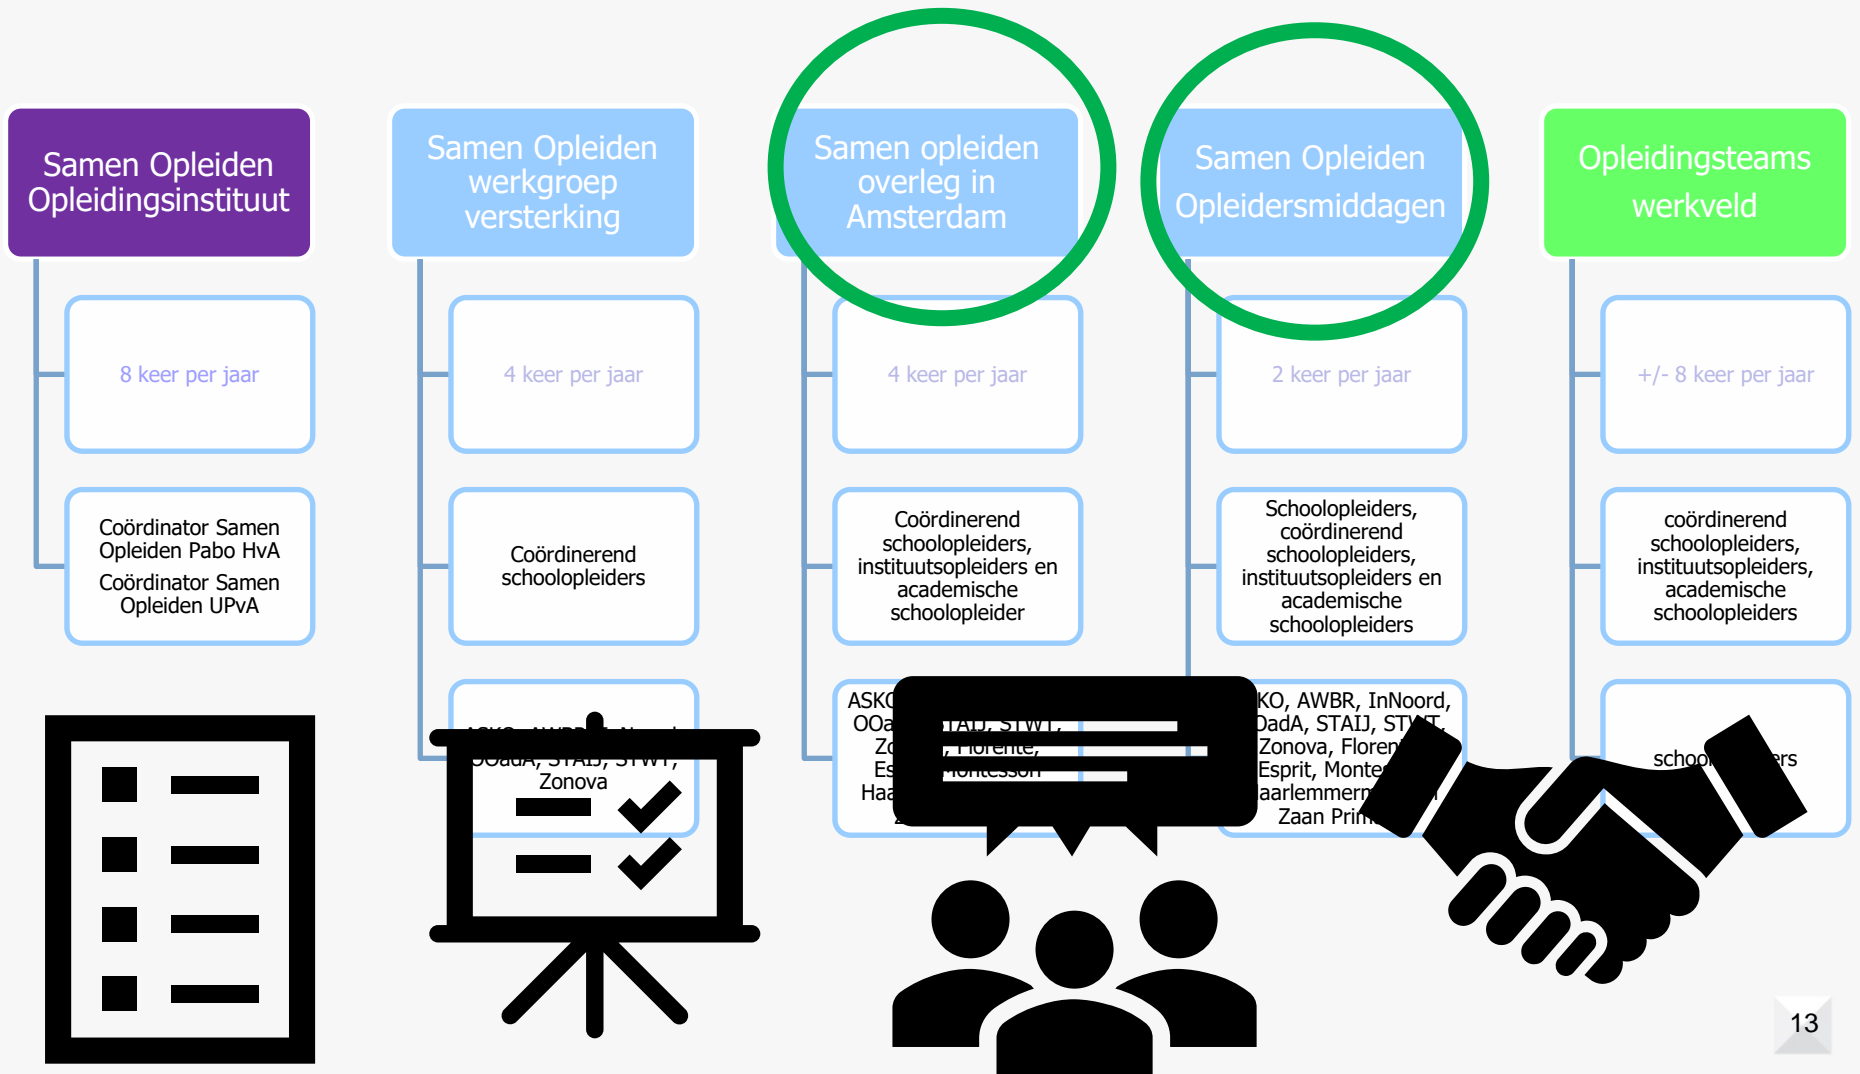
Samen Opleiden Opleidingsinstituut

8 keer per jaar

Coördinator Samen Opleiden Pabo HvA

Coördinator Samen Opleiden UPvA

Samen Opleiden werkgroep versterking

4 keer per jaar

Coördinerend schoolopleiders

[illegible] OOadA, STAIJ, STWT, Zonova

Samen opleiden overleg in Amsterdam

4 keer per jaar

Coördinerend schoolopleiders, instituutsopleiders en academische schoolopleider

ASK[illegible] OOa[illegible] TAIJ, STWT, Zo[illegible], Florente, Es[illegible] Montessori Haa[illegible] Z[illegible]

Samen Opleiden Opleidersmiddagen

2 keer per jaar

Schoolopleiders, coördinerend schoolopleiders, instituutsopleiders en academische schoolopleiders

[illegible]KO, AWBR, InNoord, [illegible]DadA, STAIJ, ST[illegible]T, Zonova, Floren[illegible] Esprit, Monte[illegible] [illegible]aarlemmerm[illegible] Zaan Prim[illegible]

Opleidingsteams werkveld

+/- 8 keer per jaar

coördinerend schoolopleiders, instituutsopleiders, academische schoolopleiders

schoo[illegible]ers

13